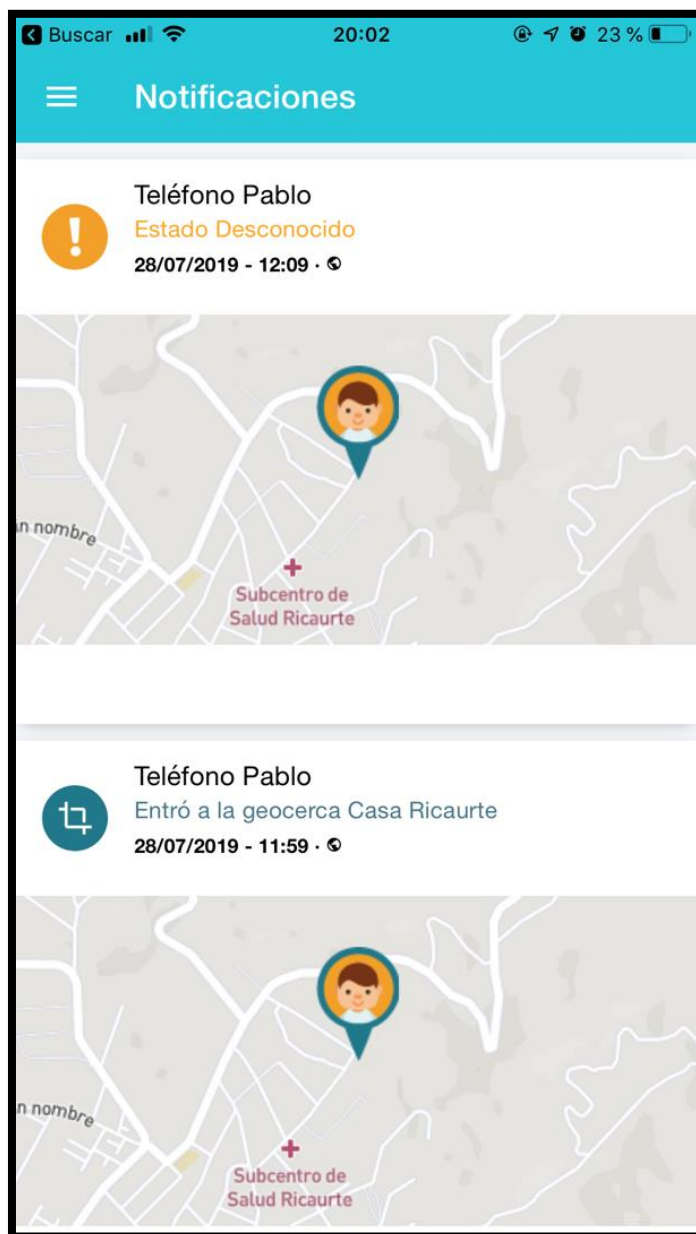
Buscar 20:02 23 %

Notificaciones

Teléfono Pablo
Estado Desconocido
28/07/2019 - 12:09 ·

n nombre
Subcentro de Salud Ricaurte

Teléfono Pablo
Entró a la geocerca Casa Ricaurte
28/07/2019 - 11:59 ·

n nombre
Subcentro de Salud Ricaurte